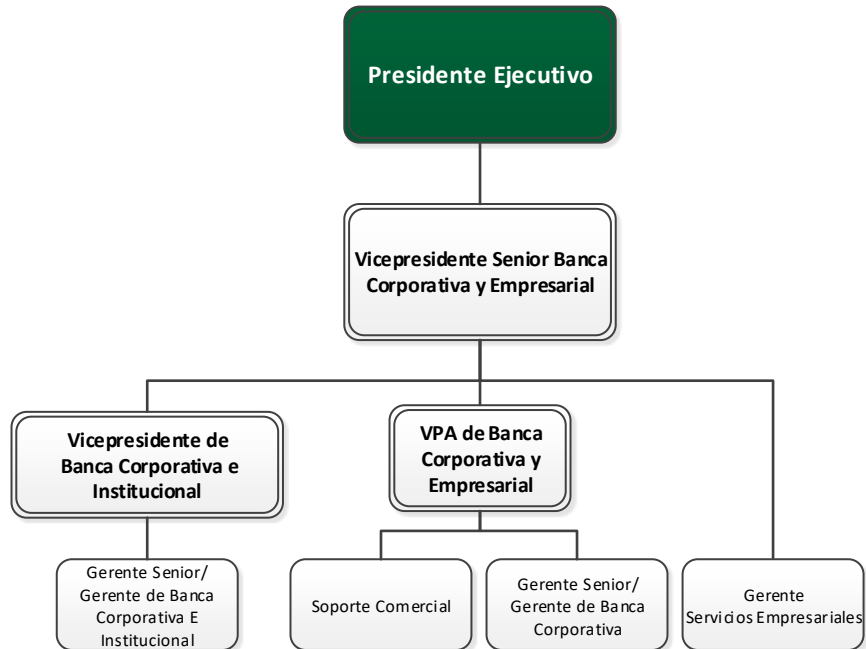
Presidente Ejecutivo

Vicepresidente Senior Banca Corporativa y Empresarial

Vicepresidente de Banca Corporativa e Institucional

VPA de Banca Corporativa y Empresarial

Gerente Senior/ Gerente de Banca Corporativa E Institucional

Soporte Comercial

Gerente Senior/ Gerente de Banca Corporativa

Gerente Servicios Empresariales